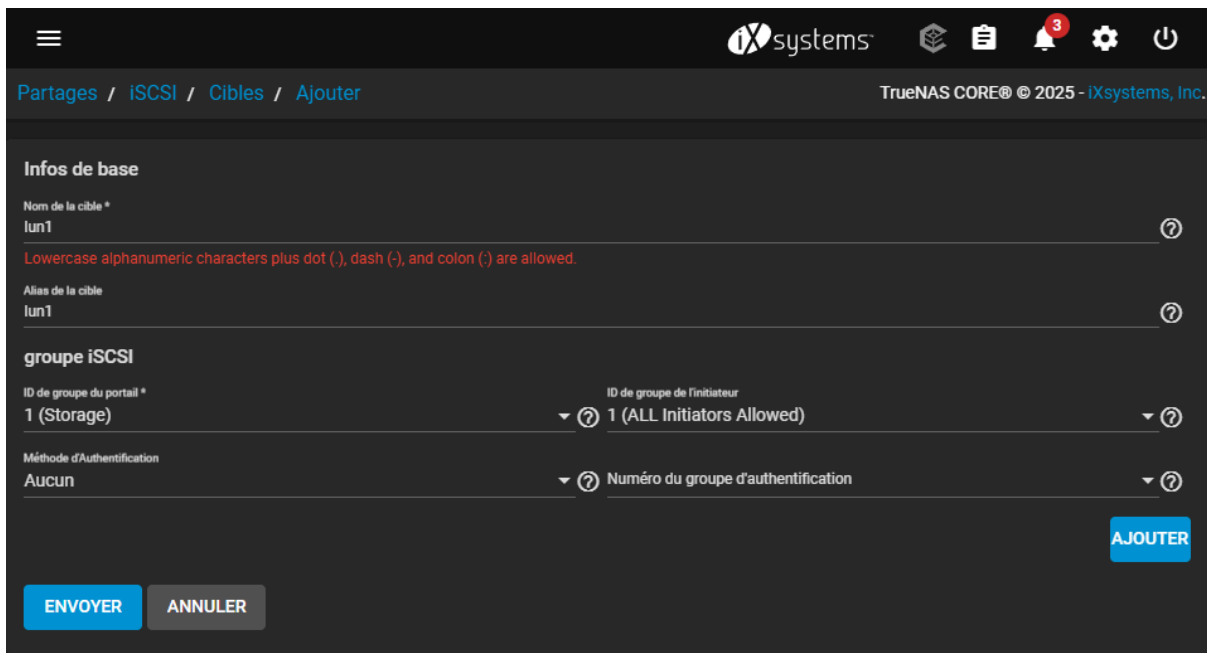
iXsystems

3

Partages / iSCSI / Cibles / Ajouter

TrueNAS CORE® © 2025 - iXsystems, Inc.

Infos de base

Nom de la cible *
lun1

Lowercase alphanumeric characters plus dot (.), dash (-), and colon (:) are allowed.

Alias de la cible
lun1

groupe iSCSI

ID de groupe du portail *
1 (Storage)

ID de groupe de l'initiateur
1 (ALL Initiators Allowed)

Méthode d'Authentification
Aucun

Numéro du groupe d'authentification

AJOUTER

ENVOYER

ANNULER